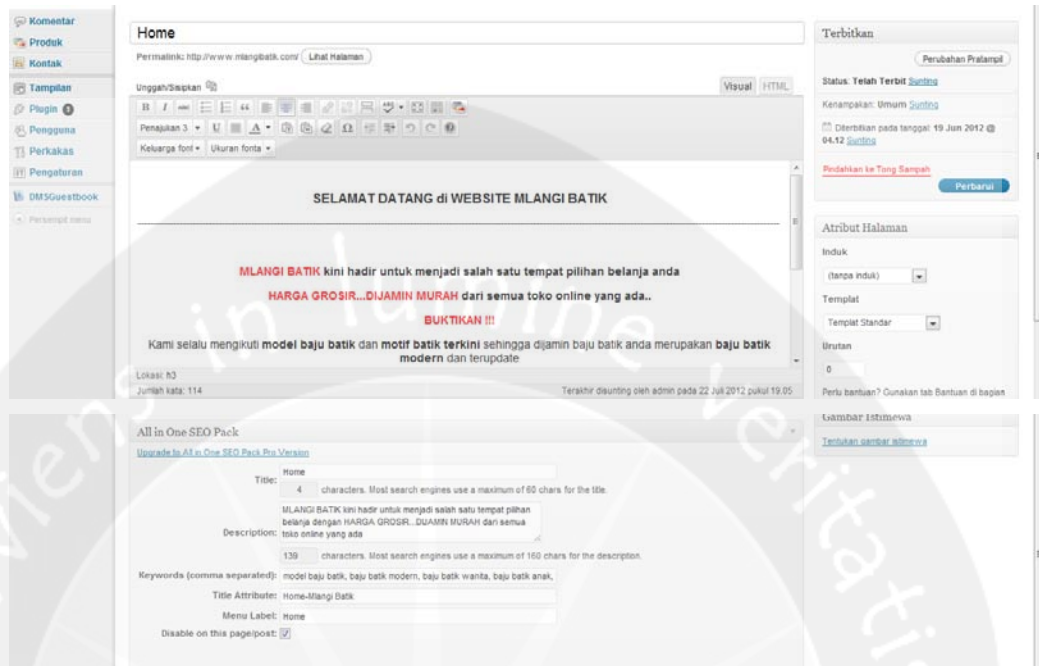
Komentar
Produk
Kontak
Tampilan
Plugin
Pengguna
Perkakas
Pengaturan
DMSGuestbook
Persempit menu

Home
Permalink: http://www.mlangibatik.com/ Lihat Halaman
Unggah/Sisipkan
Visual HTML
Penajukan 3
Keluarga font
Ukuran fonta

SELAMAT DATANG di WEBSITE MLANGI BATIK

MLANGI BATIK kini hadir untuk menjadi salah satu tempat pilihan belanja anda

HARGA GROSIR...DIJAMIN MURAH dari semua toko online yang ada..

BUKTIKAN !!!

Kami selalu mengikuti model baju batik dan motif batik terkini sehingga dijamin baju batik anda merupakan baju batik modern dan terupdate

Lokasi: h3
Jumlah kata: 114
Terakhir disunting oleh admin pada 22 Juli 2012 pukul 19.05

Terbitkan
Perubahan Pralampil
Status: Telah Terbit Sunting
Kenampakan: Umum Sunting
Diterbitkan pada tanggal: 19 Jun 2012 @ 04.12 Sunting
Pindahkan ke Tong Sampah
Perbarui

Atribut Halaman
Induk
(tanpa induk)
Templat
Templat Standar
Urutan
0
Perlu bantuan? Gunakan tab Bantuan di bagian

Gambar Istimewa
Tentukan gambar istimewa

All in One SEO Pack
Upgrade to All in One SEO Pack Pro Version
Title: Home
4 characters. Most search engines use a maximum of 60 chars for the title.
Description: MLANGI BATIK kini hadir untuk menjadi salah satu tempat pilihan belanja dengan HARGA GROSIR...DIJAMIN MURAH dari semua toko online yang ada
139 characters. Most search engines use a maximum of 160 chars for the description.
Keywords (comma separated): model baju batik, baju batik modern, baju batik wanita, baju batik anak,
Title Attribute: Home-Mlangi Batik
Menu Label: Home
Disable on this page/post: